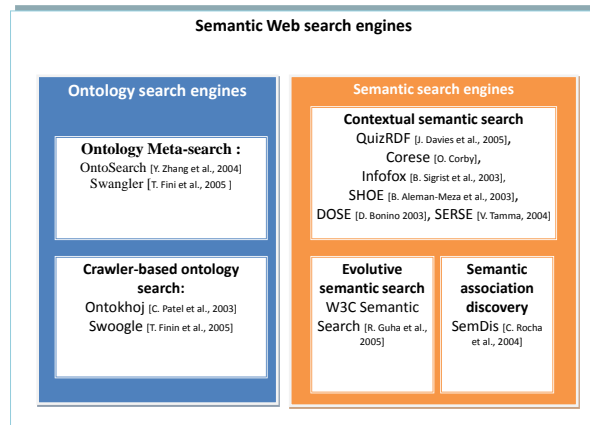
Semantic Web search engines

Ontology search engines

Ontology Meta-search :
OntoSearch [Y. Zhang et al., 2004]
Swangler [T. Fini et al., 2005 ]

Crawler-based ontology search:
Ontokhoj [C. Patel et al., 2003]
Swoogle [T. Finin et al., 2005]

Semantic search engines

Contextual semantic search
QuizRDF [J. Davies et al., 2005],
Corese [O. Corby],
Infofox [B. Sigrist et al., 2003],
SHOE [B. Aleman-Meza et al., 2003],
DOSE [D. Bonino 2003], SERSE [V. Tamma, 2004]

Evolutive semantic search
W3C Semantic Search [R. Guha et al., 2005]

Semantic association discovery
SemDis [C. Rocha et al., 2004]